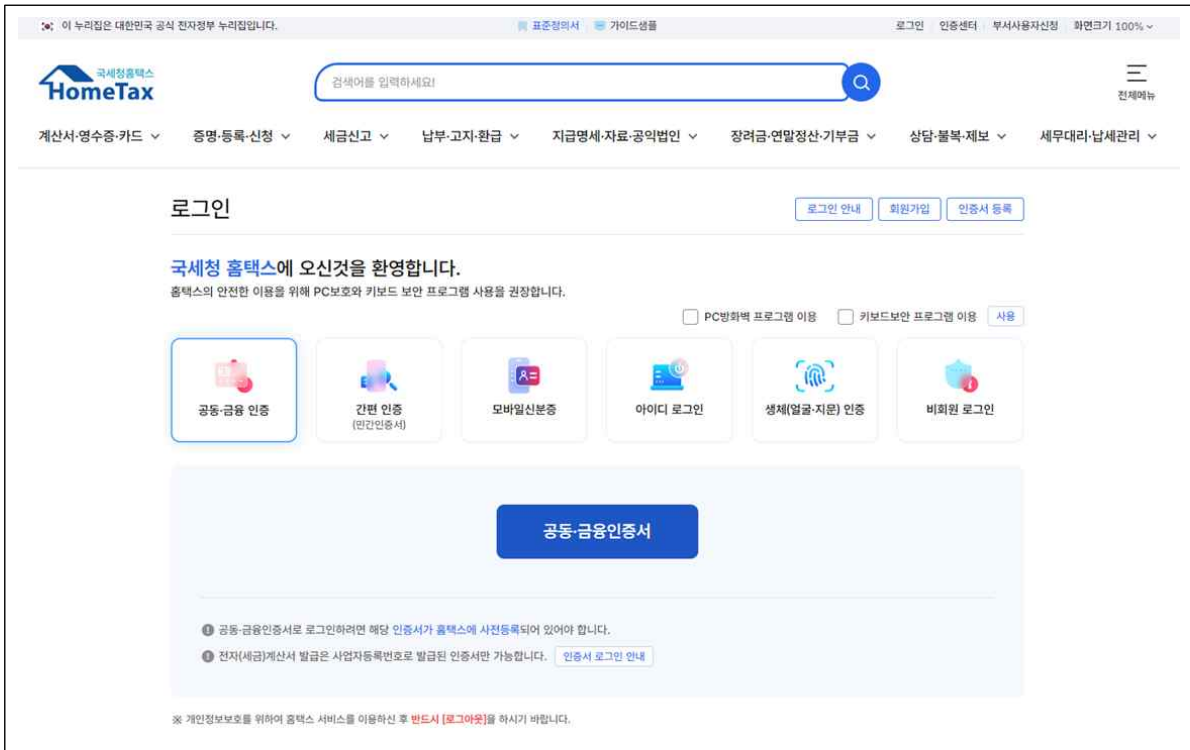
이 누리집은 대한민국 공식 전자정부 누리집입니다.

표준정의서 가이드샘플

로그인 인증센터 부서사용자신청 화면크기 100%

국세청홈택스
HomeTax

검색어를 입력하세요!

전체메뉴

계산서·영수증·카드 증명·등록·신청 세금신고 납부·고지·환급 지급명세·자료·공익법인 장려금·연말정산·기부금 상담·불복·제보 세무대리·납세관리

로그인

로그인 안내 회원가입 인증서 등록

국세청 홈택스에 오신것을 환영합니다.

홈택스의 안전한 이용을 위해 PC보호와 키보드 보안 프로그램 사용을 권장합니다.

PC방화벽 프로그램 이용 키보드보안 프로그램 이용 사용

공동·금융 인증

간편 인증
(민간인증서)

모바일신분증

아이디 로그인

생체(얼굴·지문) 인증

비회원 로그인

공동·금융인증서

공동·금융인증서로 로그인하려면 해당 인증서가 홈택스에 사전등록되어 있어야 합니다.

전자(세금)계산서 발급은 사업자등록번호로 발급된 인증서만 가능합니다. 인증서 로그인 안내

※ 개인정보보호를 위하여 홈택스 서비스를 이용하신 후 반드시 [로그아웃]을 하시기 바랍니다.